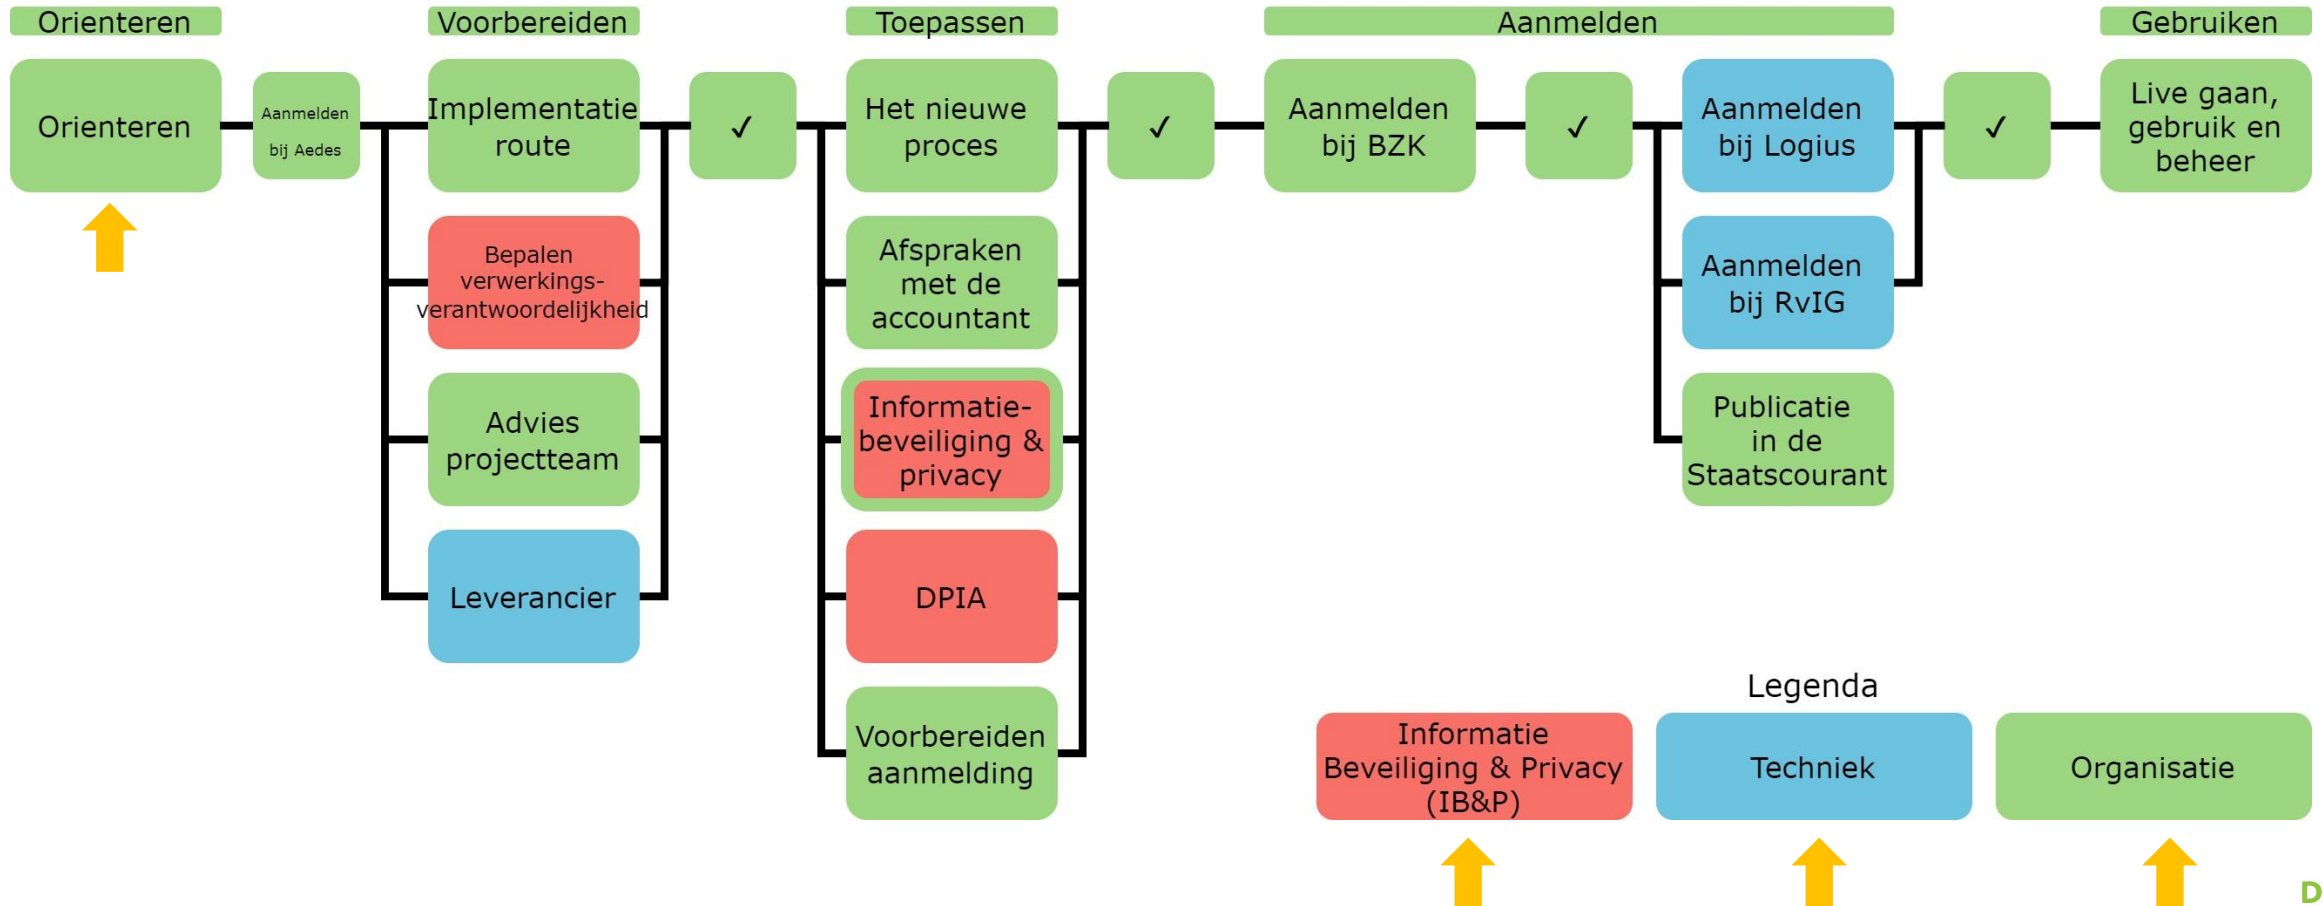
Orienteren

Voorbereiden

Toepassen

Aanmelden

Gebruiken

Orienteren

Aanmelden bij Aedes

Implementatie route

Bepalen verwerkings-verantwoordelijkheid

Advies projectteam

Leverancier

✓

Het nieuwe proces

Afspraken met de accountant

Informatie-beveiliging & privacy

DPIA

Voorbereiden aanmelding

✓

Aanmelden bij BZK

✓

Aanmelden bij Logius

Aanmelden bij RvIG

Publicatie in de Staatscourant

✓

Live gaan, gebruik en beheer

Legenda

Informatie Beveiliging & Privacy (IB&P)

Techniek

Organisatie

D